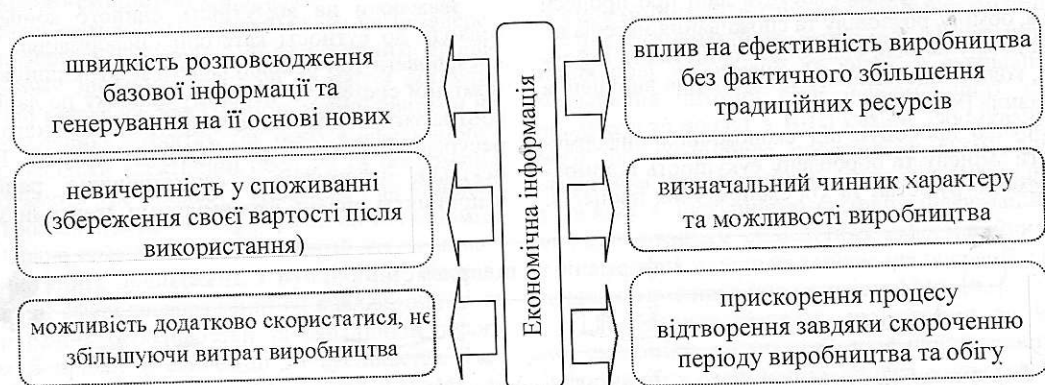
швидкість розповсюдження базової інформації та генерування на її основі нових

невичерпність у споживанні (збереження своєї вартості після використання)

можливість додатково скористатися, не збільшуючи витрат виробництва

Економічна інформація

вплив на ефективність виробництва без фактичного збільшення традиційних ресурсів

визначальний чинник характеру та можливості виробництва

прискорення процесу відтворення завдяки скороченню періоду виробництва та обігу